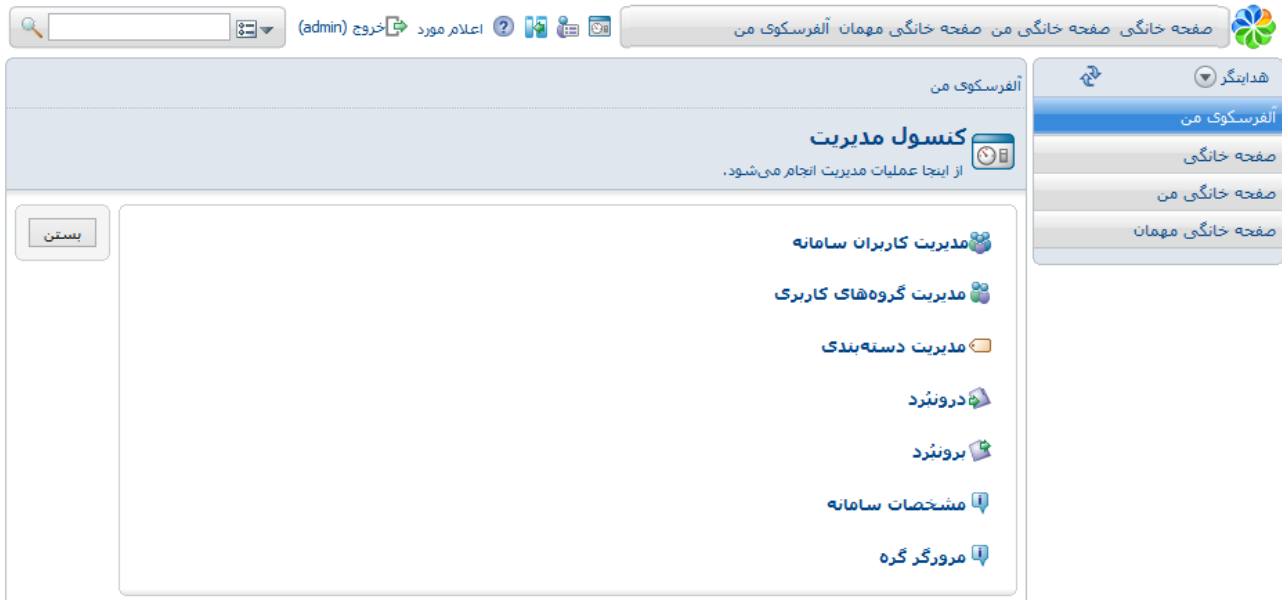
صفحه خانگی صفحه خانگی من صفحه خانگی مهمان آلفرسکوی من

اعلام مورد خروج (admin)

هدایتگر

آلفرسکوی من

صفحه خانگی

صفحه خانگی من

صفحه خانگی مهمان

آلفرسکوی من

کنسول مدیریت

از اینجا عملیات مدیریت انجام می‌شود.

بستن

مدیریت کاربران سامانه

مدیریت گروه‌های کاربری

مدیریت دسته‌بندی

درون‌بُرد

برون‌بُرد

مشخصات سامانه

مرورگر گره